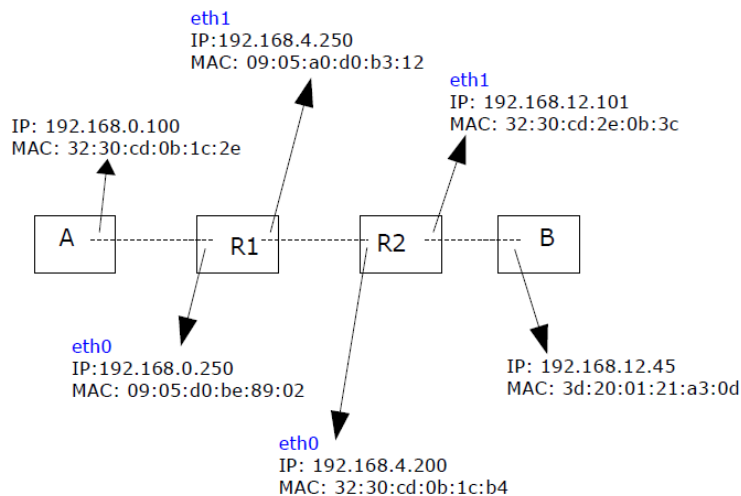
eth1
IP:192.168.4.250
MAC: 09:05:a0:d0:b3:12

eth1
IP: 192.168.12.101
MAC: 32:30:cd:2e:0b:3c

IP: 192.168.0.100
MAC: 32:30:cd:0b:1c:2e

A

R1

R2

B

eth0
IP:192.168.0.250
MAC: 09:05:d0:be:89:02

IP: 192.168.12.45
MAC: 3d:20:01:21:a3:0d

eth0
IP: 192.168.4.200
MAC: 32:30:cd:0b:1c:b4